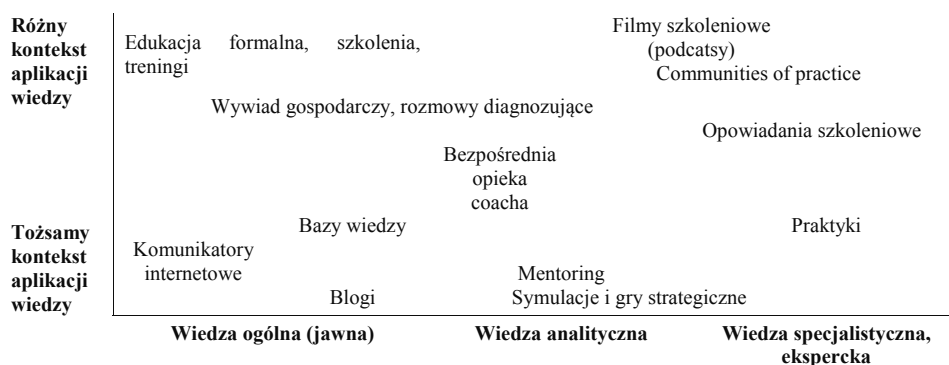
Różny kontekst aplikacji wiedzy

Edukacja formalna, szkolenia, treningi

Filmy szkoleniowe (podcatsy)

Communities of practice

Wywiad gospodarczy, rozmowy diagnozujące

Opowiadania szkoleniowe

Bezpośrednia opieka coacha

Tożsamy kontekst aplikacji wiedzy

Bazy wiedzy

Praktyki

Komunikatory internetowe

Mentoring

Blogi

Symulacje i gry strategiczne

Wiedza ogólna (jawna)

Wiedza analityczna

Wiedza specjalistyczna, ekspercka